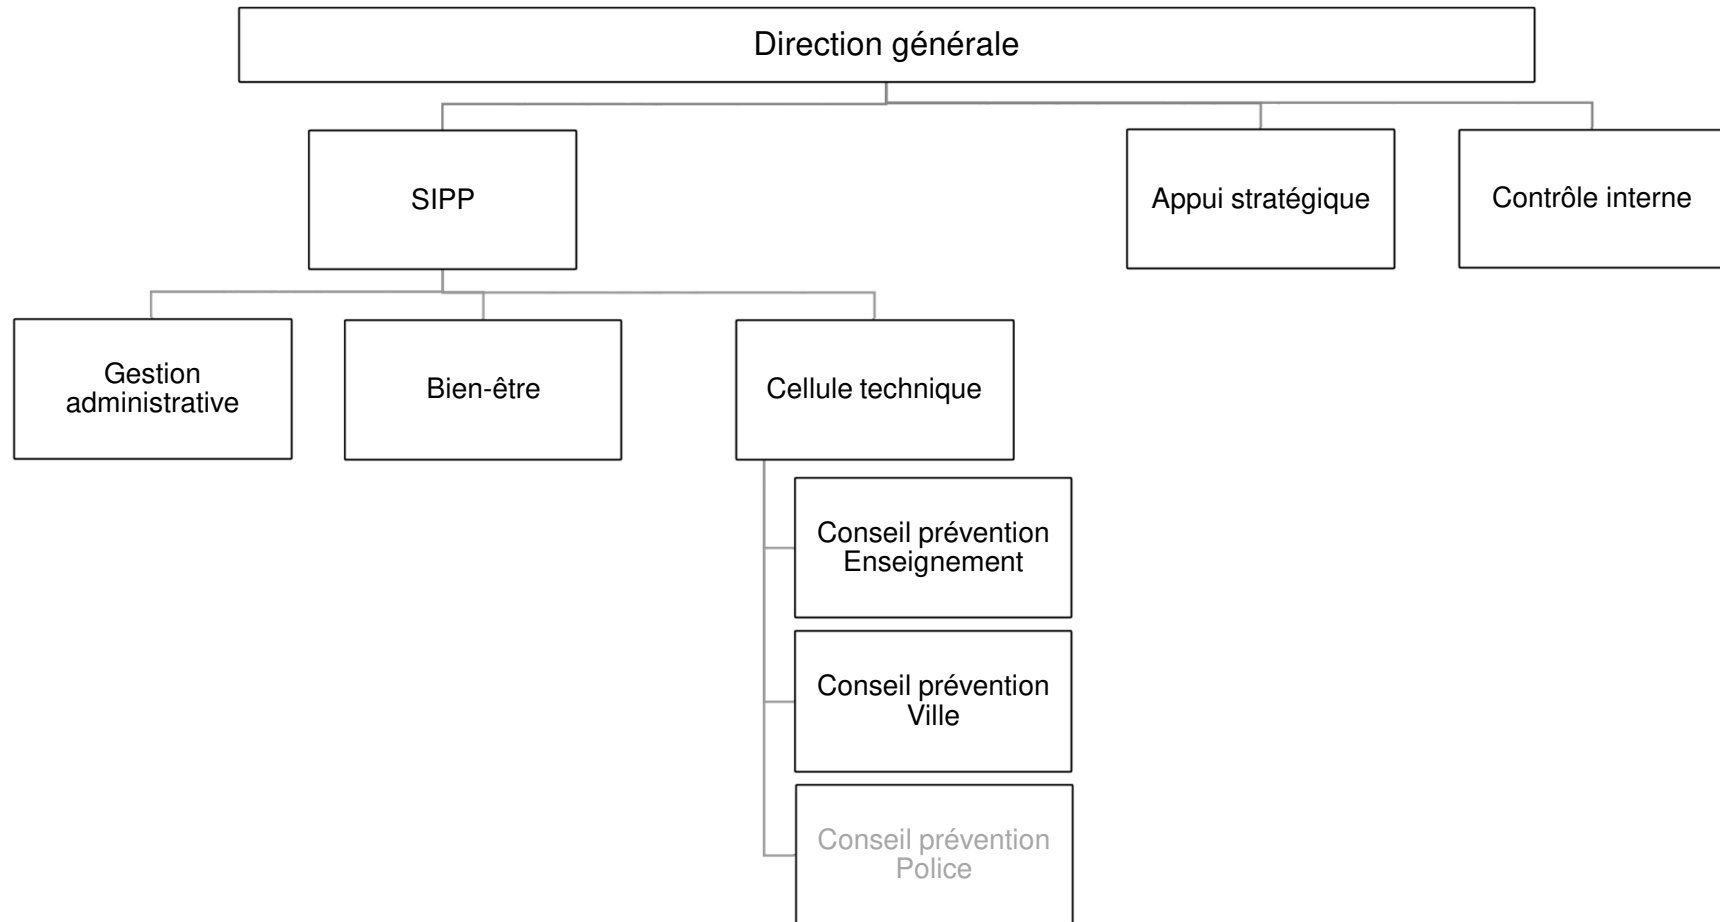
Direction générale

SIPP

Appui stratégique

Contrôle interne

Gestion administrative

Bien-être

Cellule technique

Conseil prévention Enseignement

Conseil prévention Ville

Conseil prévention Police